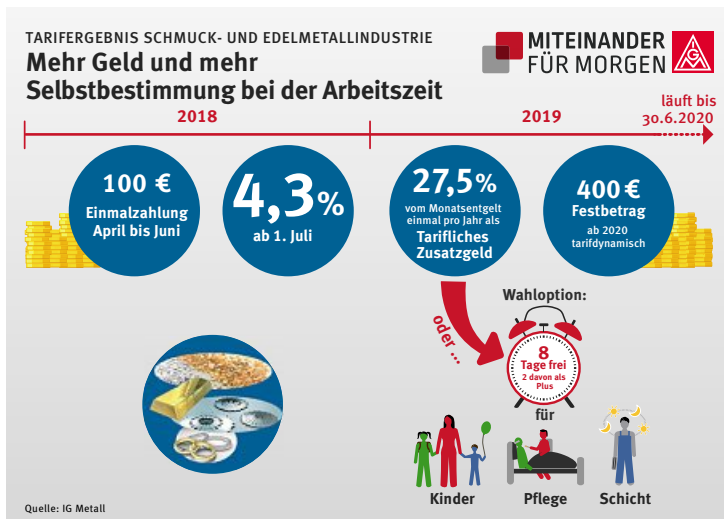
TARIFERGEBNIS SCHMUCK- UND EDELMETALLINDUSTRIE

Mehr Geld und mehr Selbstbestimmung bei der Arbeitszeit

MITEINANDER FÜR MORGEN

2018

2019

läuft bis 30.6.2020

100 €
Einmalzahlung April bis Juni

4,3%
ab 1. Juli

27,5%
vom Monatsentgelt einmal pro Jahr als
Tarifliches Zusatzgeld

400 €
Festbetrag
ab 2020 tarifdynamisch

oder ...

Wahloption:

8 Tage frei
2 davon als Plus

für

Kinder

Pflege

Schicht

Quelle: IG Metall